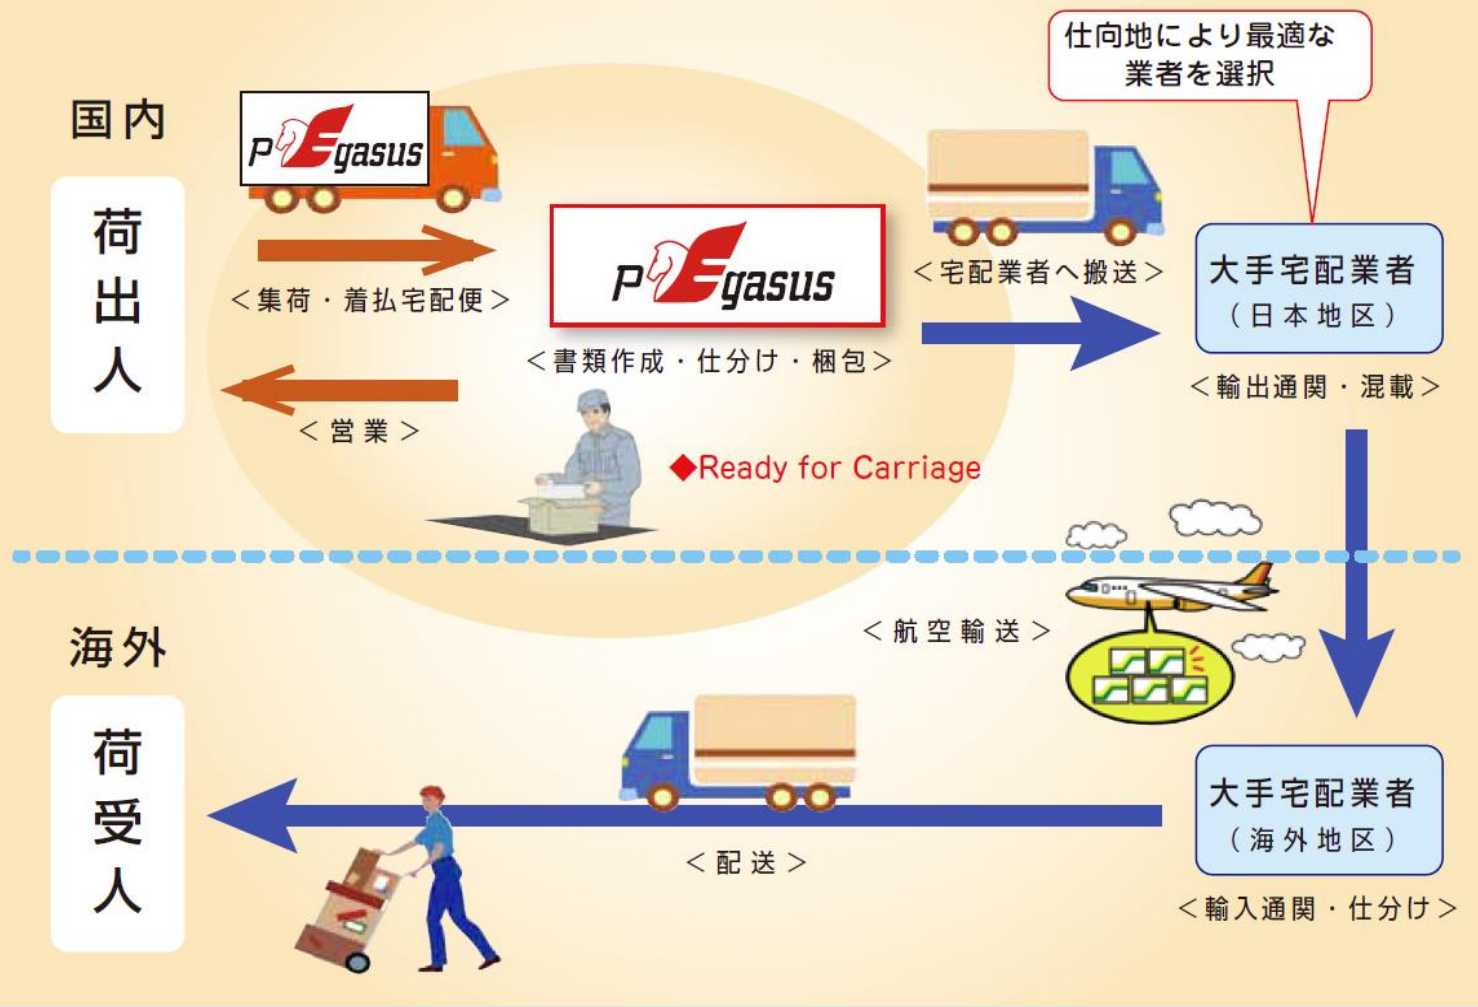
仕向地により最適な業者を選択

国内

荷出人

PEgasus

<集荷・着払宅配便>

<営業>

PEgasus

<書類作成・仕分け・梱包>

◆Ready for Carriage

<宅配業者へ搬送>

大手宅配業者
(日本地区)

<輸出通関・混載>

<航空輸送>

海外

荷受人

<配送>

大手宅配業者
(海外地区)

<輸入通関・仕分け>